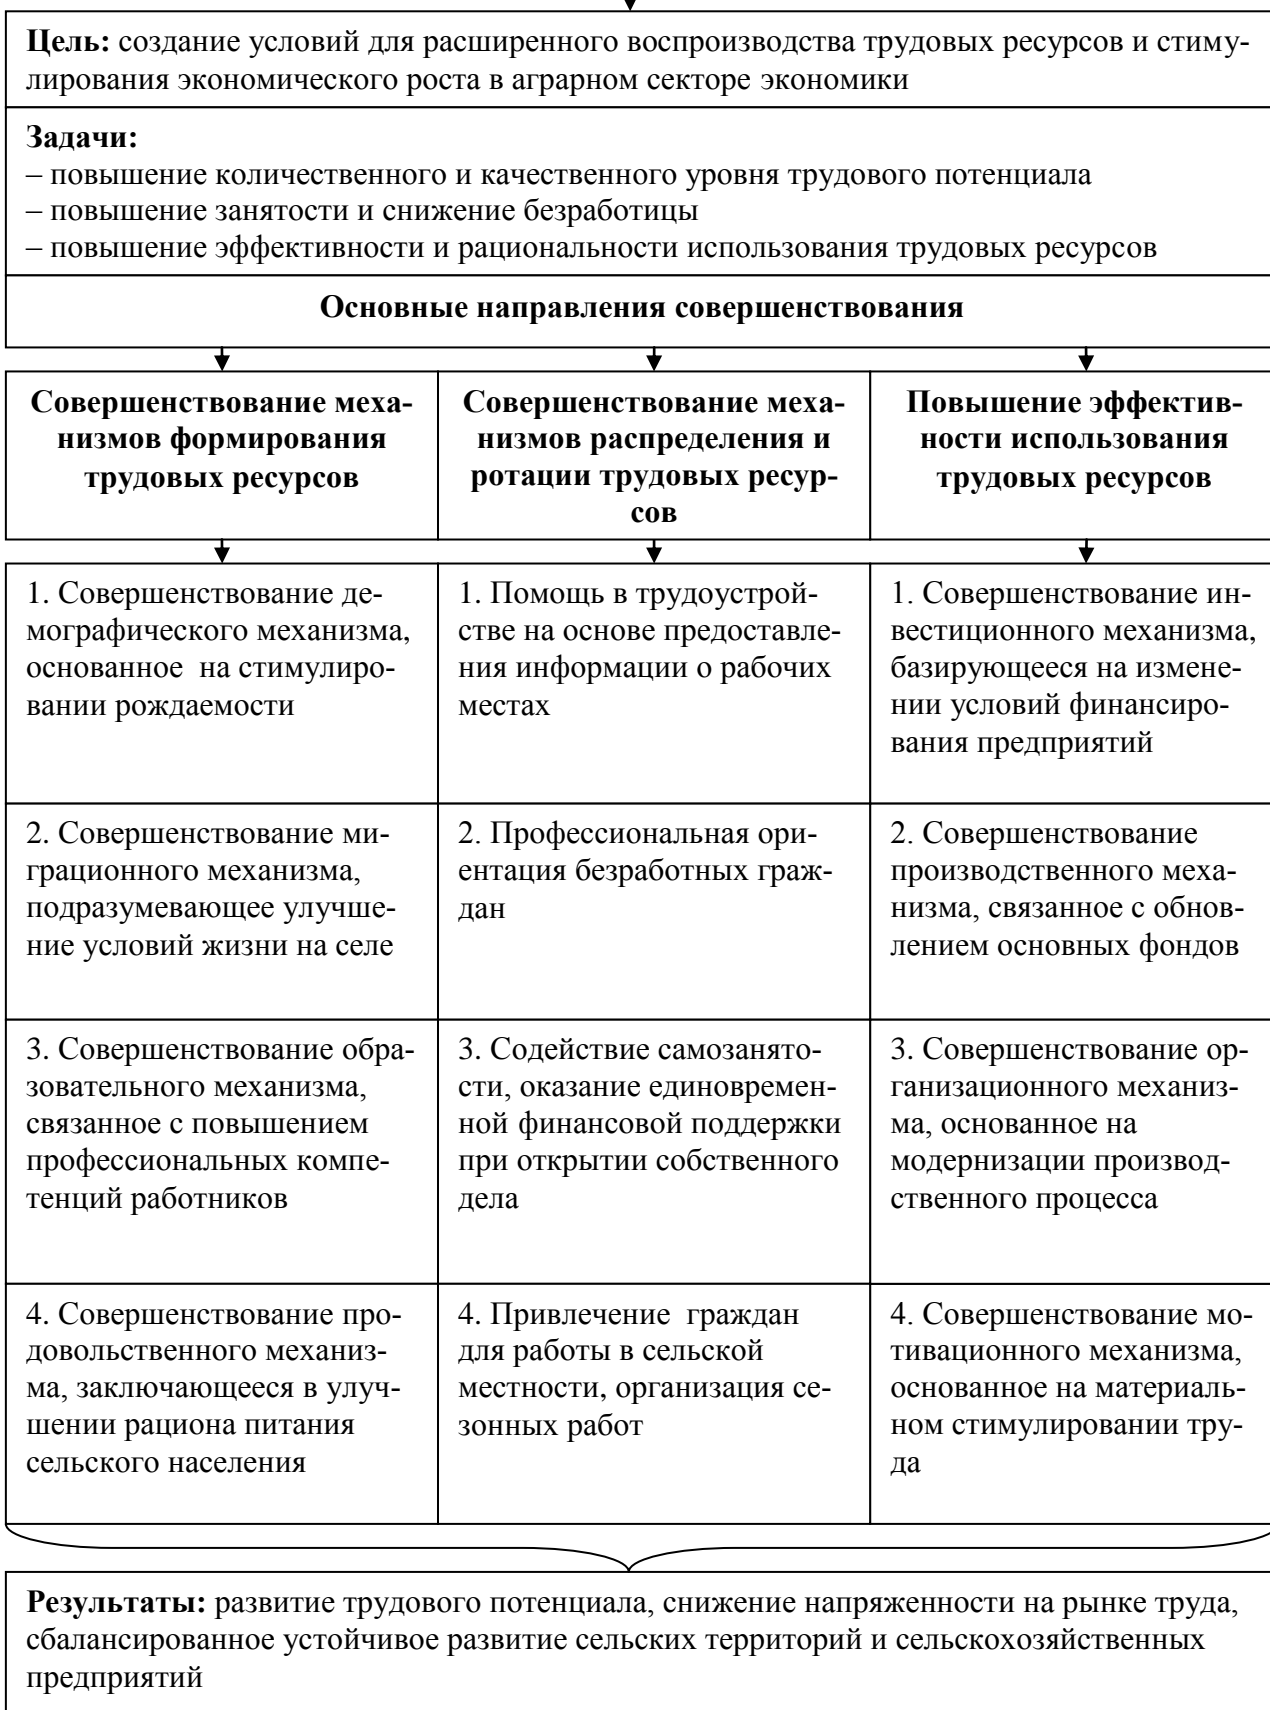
**Цель:** создание условий для расширенного воспроизводства трудовых ресурсов и стимулирования экономического роста в аграрном секторе экономики

**Задачи:**
– повышение количественного и качественного уровня трудового потенциала
– повышение занятости и снижение безработицы
– повышение эффективности и рациональности использования трудовых ресурсов

**Основные направления совершенствования**

| Совершенствование механизмов формирования трудовых ресурсов | Совершенствование механизмов распределения и ротации трудовых ресурсов | Повышение эффективности использования трудовых ресурсов |
|---|---|---|
| 1. Совершенствование демографического механизма, основанное на стимулировании рождаемости | 1. Помощь в трудоустройстве на основе предоставления информации о рабочих местах | 1. Совершенствование инвестиционного механизма, базирующееся на изменении условий финансирования предприятий |
| 2. Совершенствование миграционного механизма, подразумевающее улучшение условий жизни на селе | 2. Профессиональная ориентация безработных граждан | 2. Совершенствование производственного механизма, связанное с обновлением основных фондов |
| 3. Совершенствование образовательного механизма, связанное с повышением профессиональных компетенций работников | 3. Содействие самозанятости, оказание единовременной финансовой поддержки при открытии собственного дела | 3. Совершенствование организационного механизма, основанное на модернизации производственного процесса |
| 4. Совершенствование продовольственного механизма, заключающееся в улучшении рациона питания сельского населения | 4. Привлечение граждан для работы в сельской местности, организация сезонных работ | 4. Совершенствование мотивационного механизма, основанное на материальном стимулировании труда |

**Результаты:** развитие трудового потенциала, снижение напряженности на рынке труда, сбалансированное устойчивое развитие сельских территорий и сельскохозяйственных предприятий